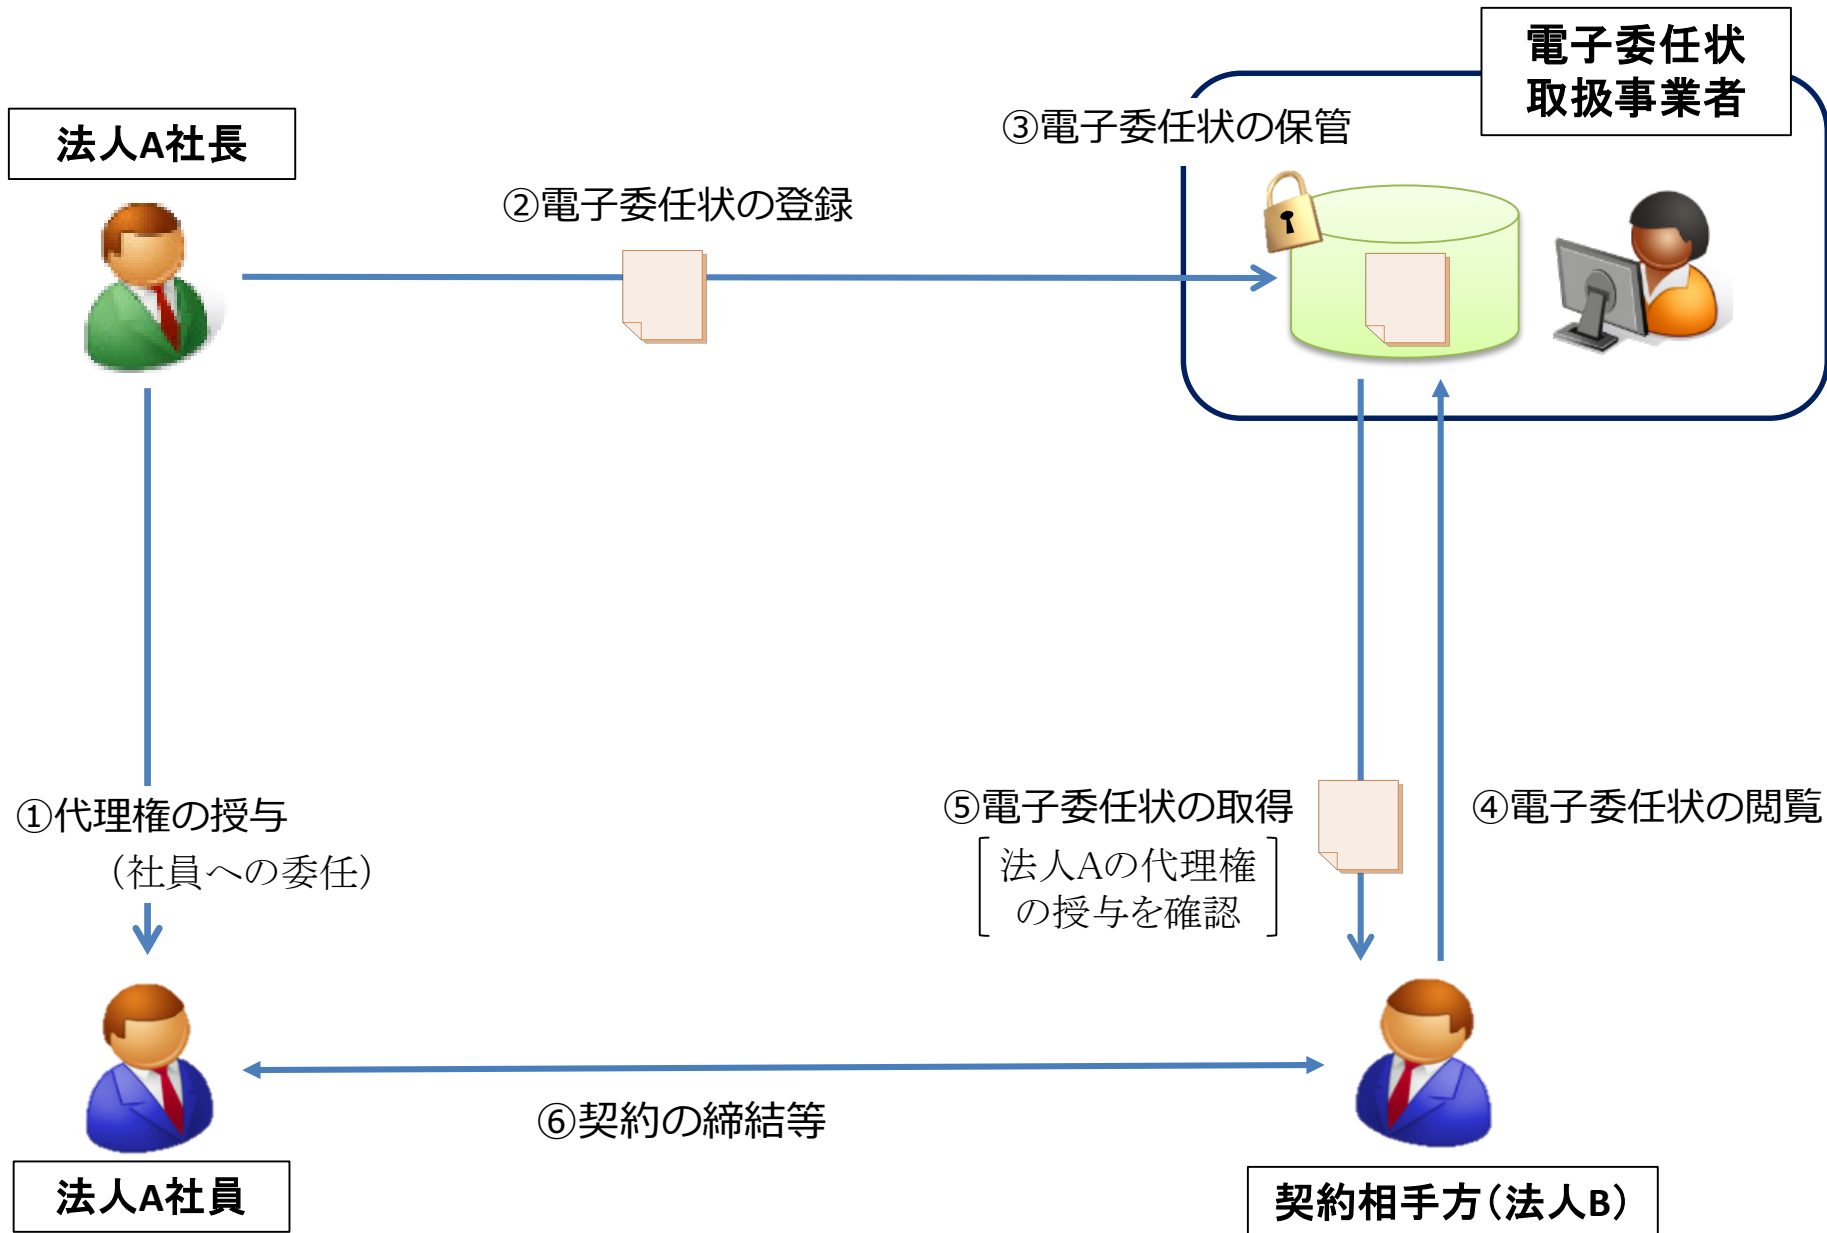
電子委任状取扱事業者

法人A社長

③電子委任状の保管

②電子委任状の登録

①代理権の授与
（社員への委任）

⑤電子委任状の取得
［法人Aの代理権の授与を確認］

④電子委任状の閲覧

⑥契約の締結等

法人A社員

契約相手方（法人B）